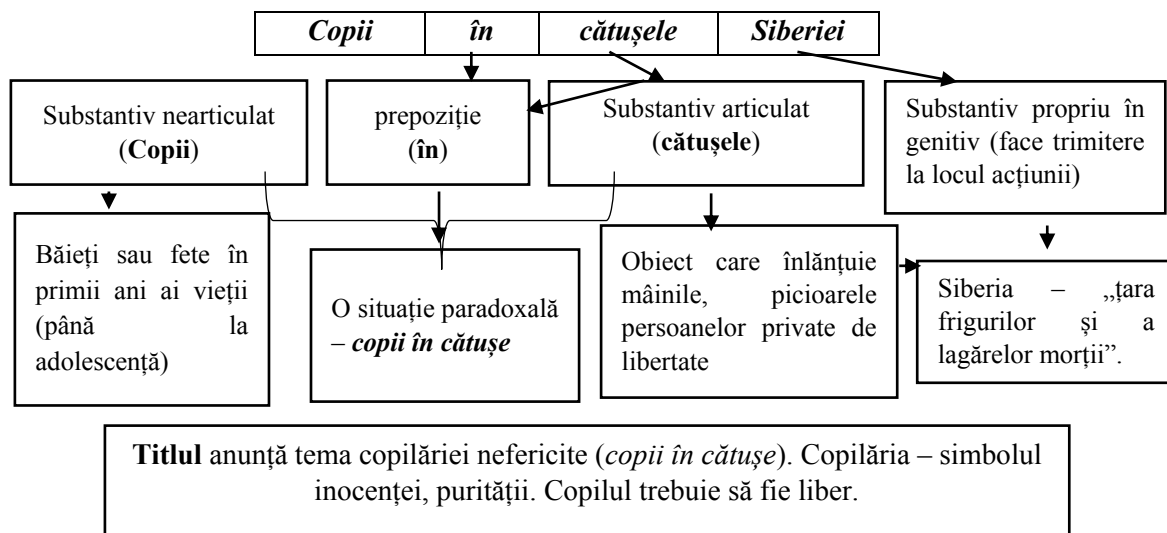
| Copii | în | cătușele | Siberiei |
|---|---|---|---|

Substantiv nearticulat (Copii)

prepoziție (în)

Substantiv articulat (cătușele)

Substantiv propriu în genitiv (face trimitere la locul acțiunii)

Băieți sau fete în primii ani ai vieții (până la adolescență)

O situație paradoxală – copii în cătușe

Obiect care înlănțuie mâinile, picioarele persoanelor private de libertate

Siberia – „țara frigurilor și a lagărelor morții".

Titlul anunță tema copilăriei nefericite (copii în cătușe). Copilăria – simbolul inocenței, purității. Copilul trebuie să fie liber.